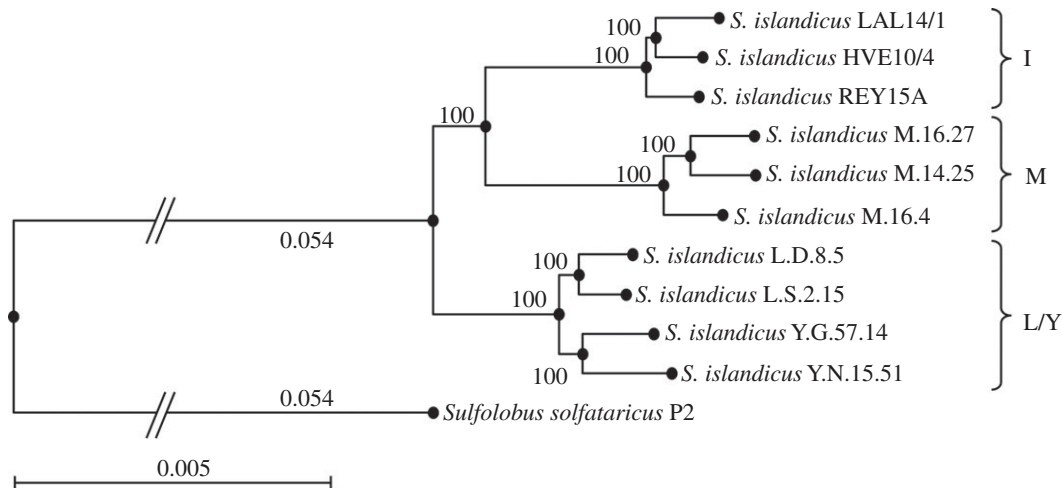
100
100
S. islandicus LAL14/1
S. islandicus HVE10/4
S. islandicus REY15A
I
100
100
100
S. islandicus M.16.27
S. islandicus M.14.25
S. islandicus M.16.4
M
0.054
100
100
S. islandicus L.D.8.5
S. islandicus L.S.2.15
S. islandicus Y.G.57.14
100
S. islandicus Y.N.15.51
L/Y
0.054
Sulfolobus solfataricus P2
0.005